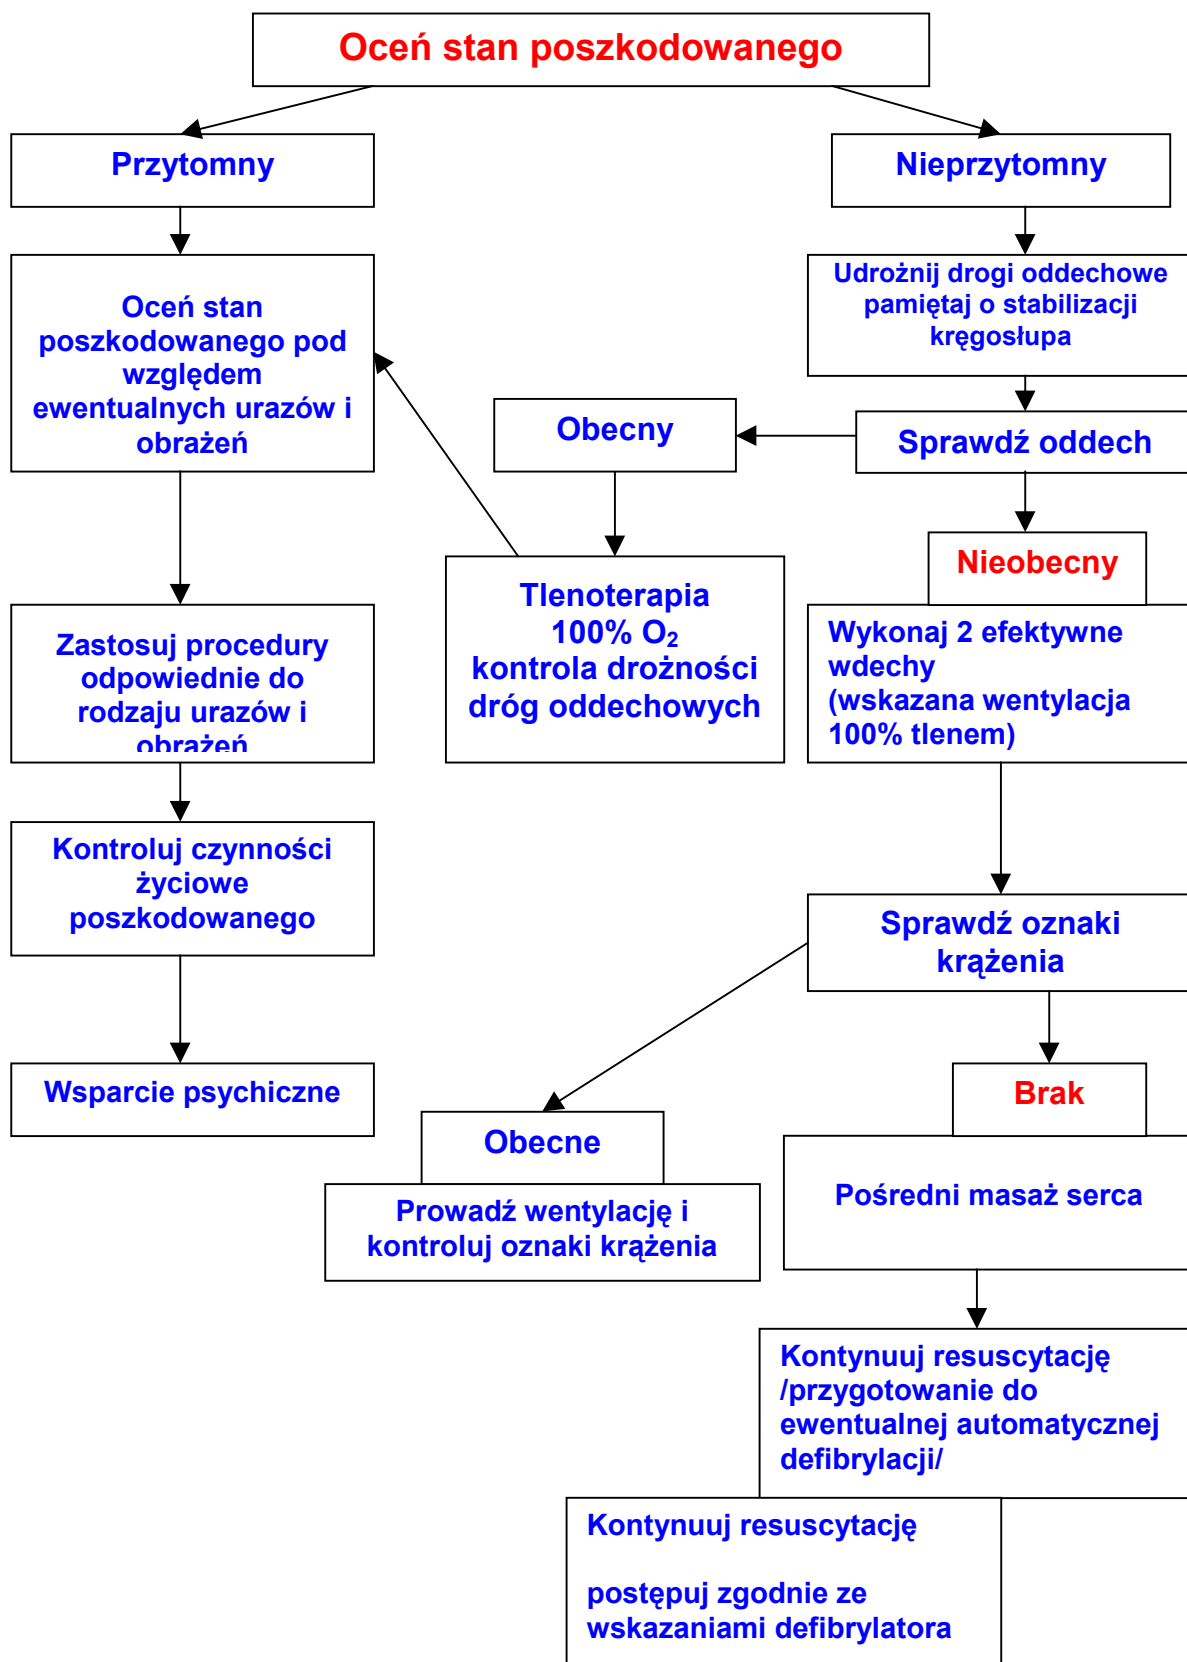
Oceń stan poszkodowanego

Przytomny

Nieprzytomny

Udrożnij drogi oddechowe pamiętaj o stabilizacji kręgosłupa

Oceń stan poszkodowanego pod względem ewentualnych urazów i obrażeń

Obecny

Sprawdź oddech

Nieobecny

Tlenoterapia 100% $O_2$ kontrola drożności dróg oddechowych

Wykonaj 2 efektywne wdechy (wskazana wentylacja 100% tlenem)

Zastosuj procedury odpowiednie do rodzaju urazów i obrażeń

Kontroluj czynności życiowe poszkodowanego

Sprawdź oznaki krążenia

Wsparcie psychiczne

Brak

Obecne

Prowadź wentylację i kontroluj oznaki krążenia

Pośredni masaż serca

Kontynuuj resuscytację /przygotowanie do ewentualnej automatycznej defibrylacji/

Kontynuuj resuscytację

postępuj zgodnie ze wskazaniami defibrylatora